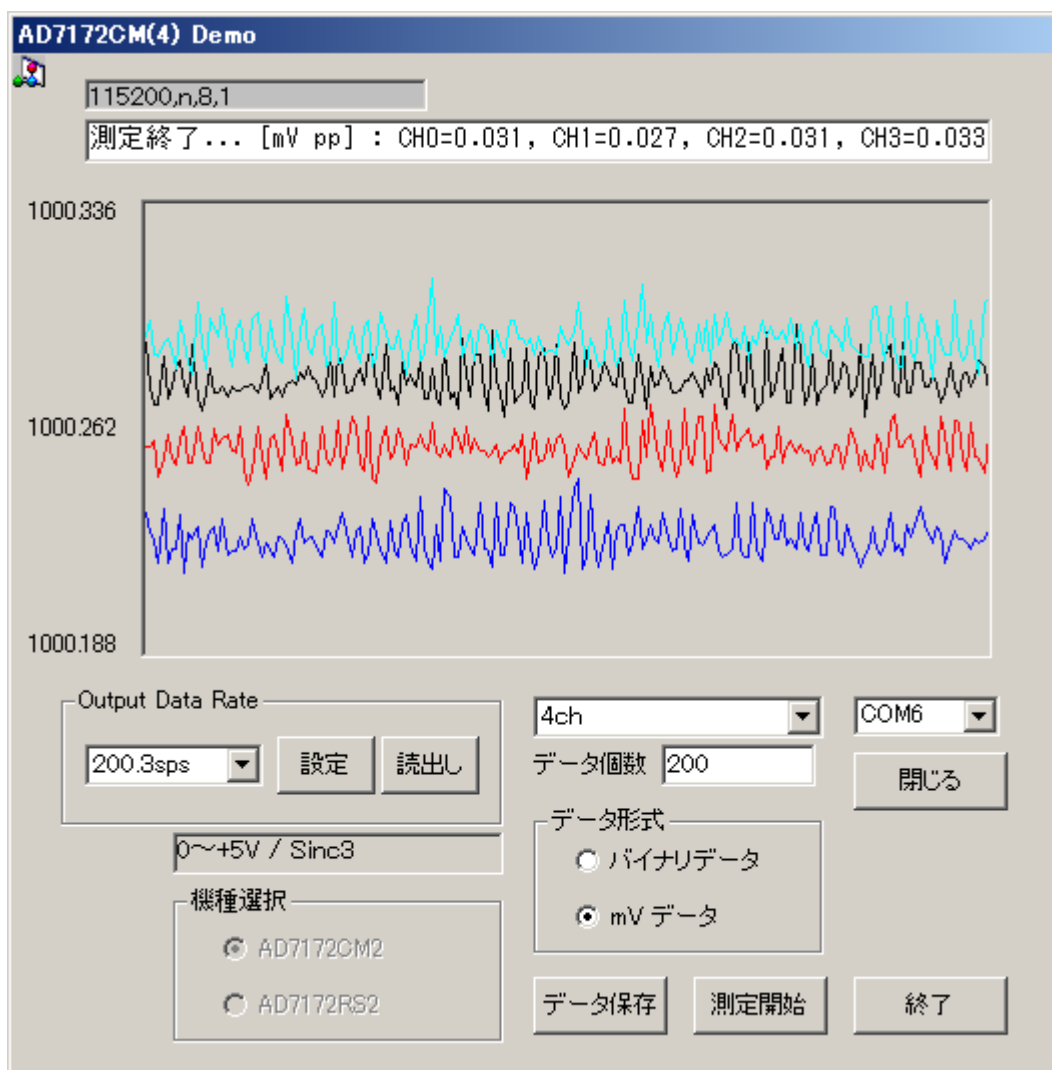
AD7172CM(4) Demo

115200,n,8,1

測定終了... [mV pp] : CH0=0.031, CH1=0.027, CH2=0.031, CH3=0.033

1000.336

1000.262

1000.188

Output Data Rate

200.3sps

設定

読出し

0~+5V / Sinc3

機種選択

AD7172CM2

AD7172RS2

4ch

データ個数 200

データ形式

バイナリデータ

mV データ

COM6

閉じる

データ保存

測定開始

終了